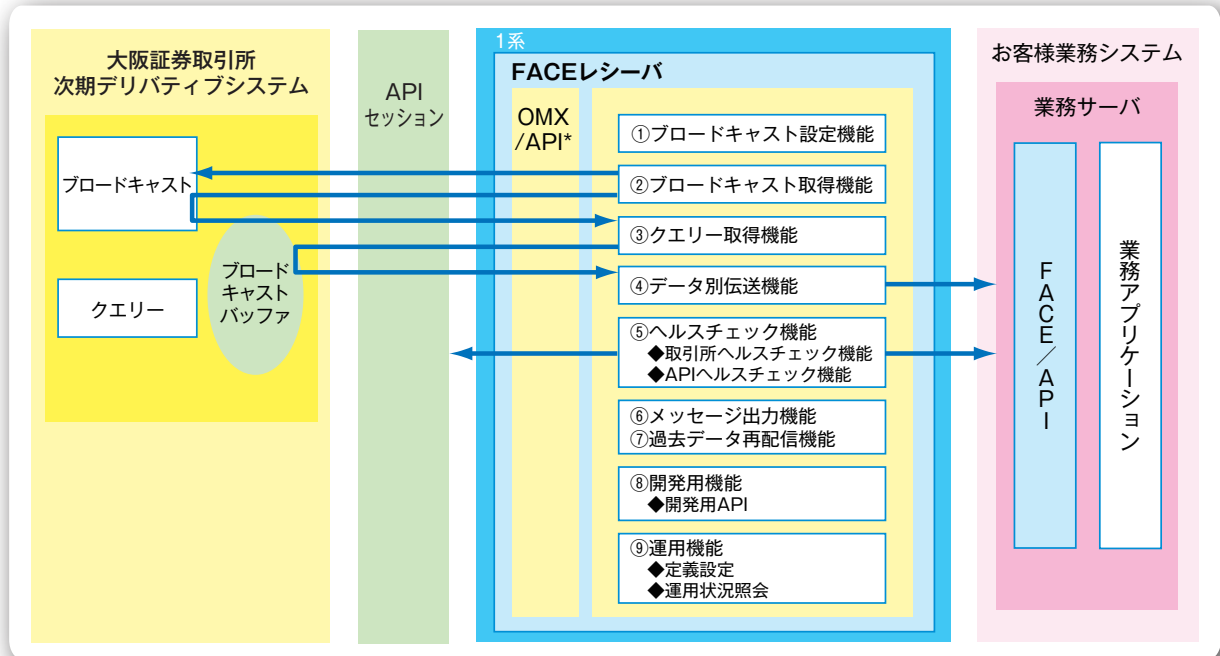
大阪証券取引所
次期デリバティブシステム

ブロードキャスト

ブロードキャストバッファ

クエリー

API
セッション

1系

FACEレシーバ

OMX
/API*

①ブロードキャスト設定機能

②ブロードキャスト取得機能

③クエリー取得機能

④データ別伝送機能

⑤ヘルスチェック機能
◆取引所ヘルスチェック機能
◆APIヘルスチェック機能

⑥メッセージ出力機能
⑦過去データ再配信機能

⑧開発用機能
◆開発用API

⑨運用機能
◆定義設定
◆運用状況照会

お客様業務システム

業務サーバ

FACE／API

業務アプリケーション